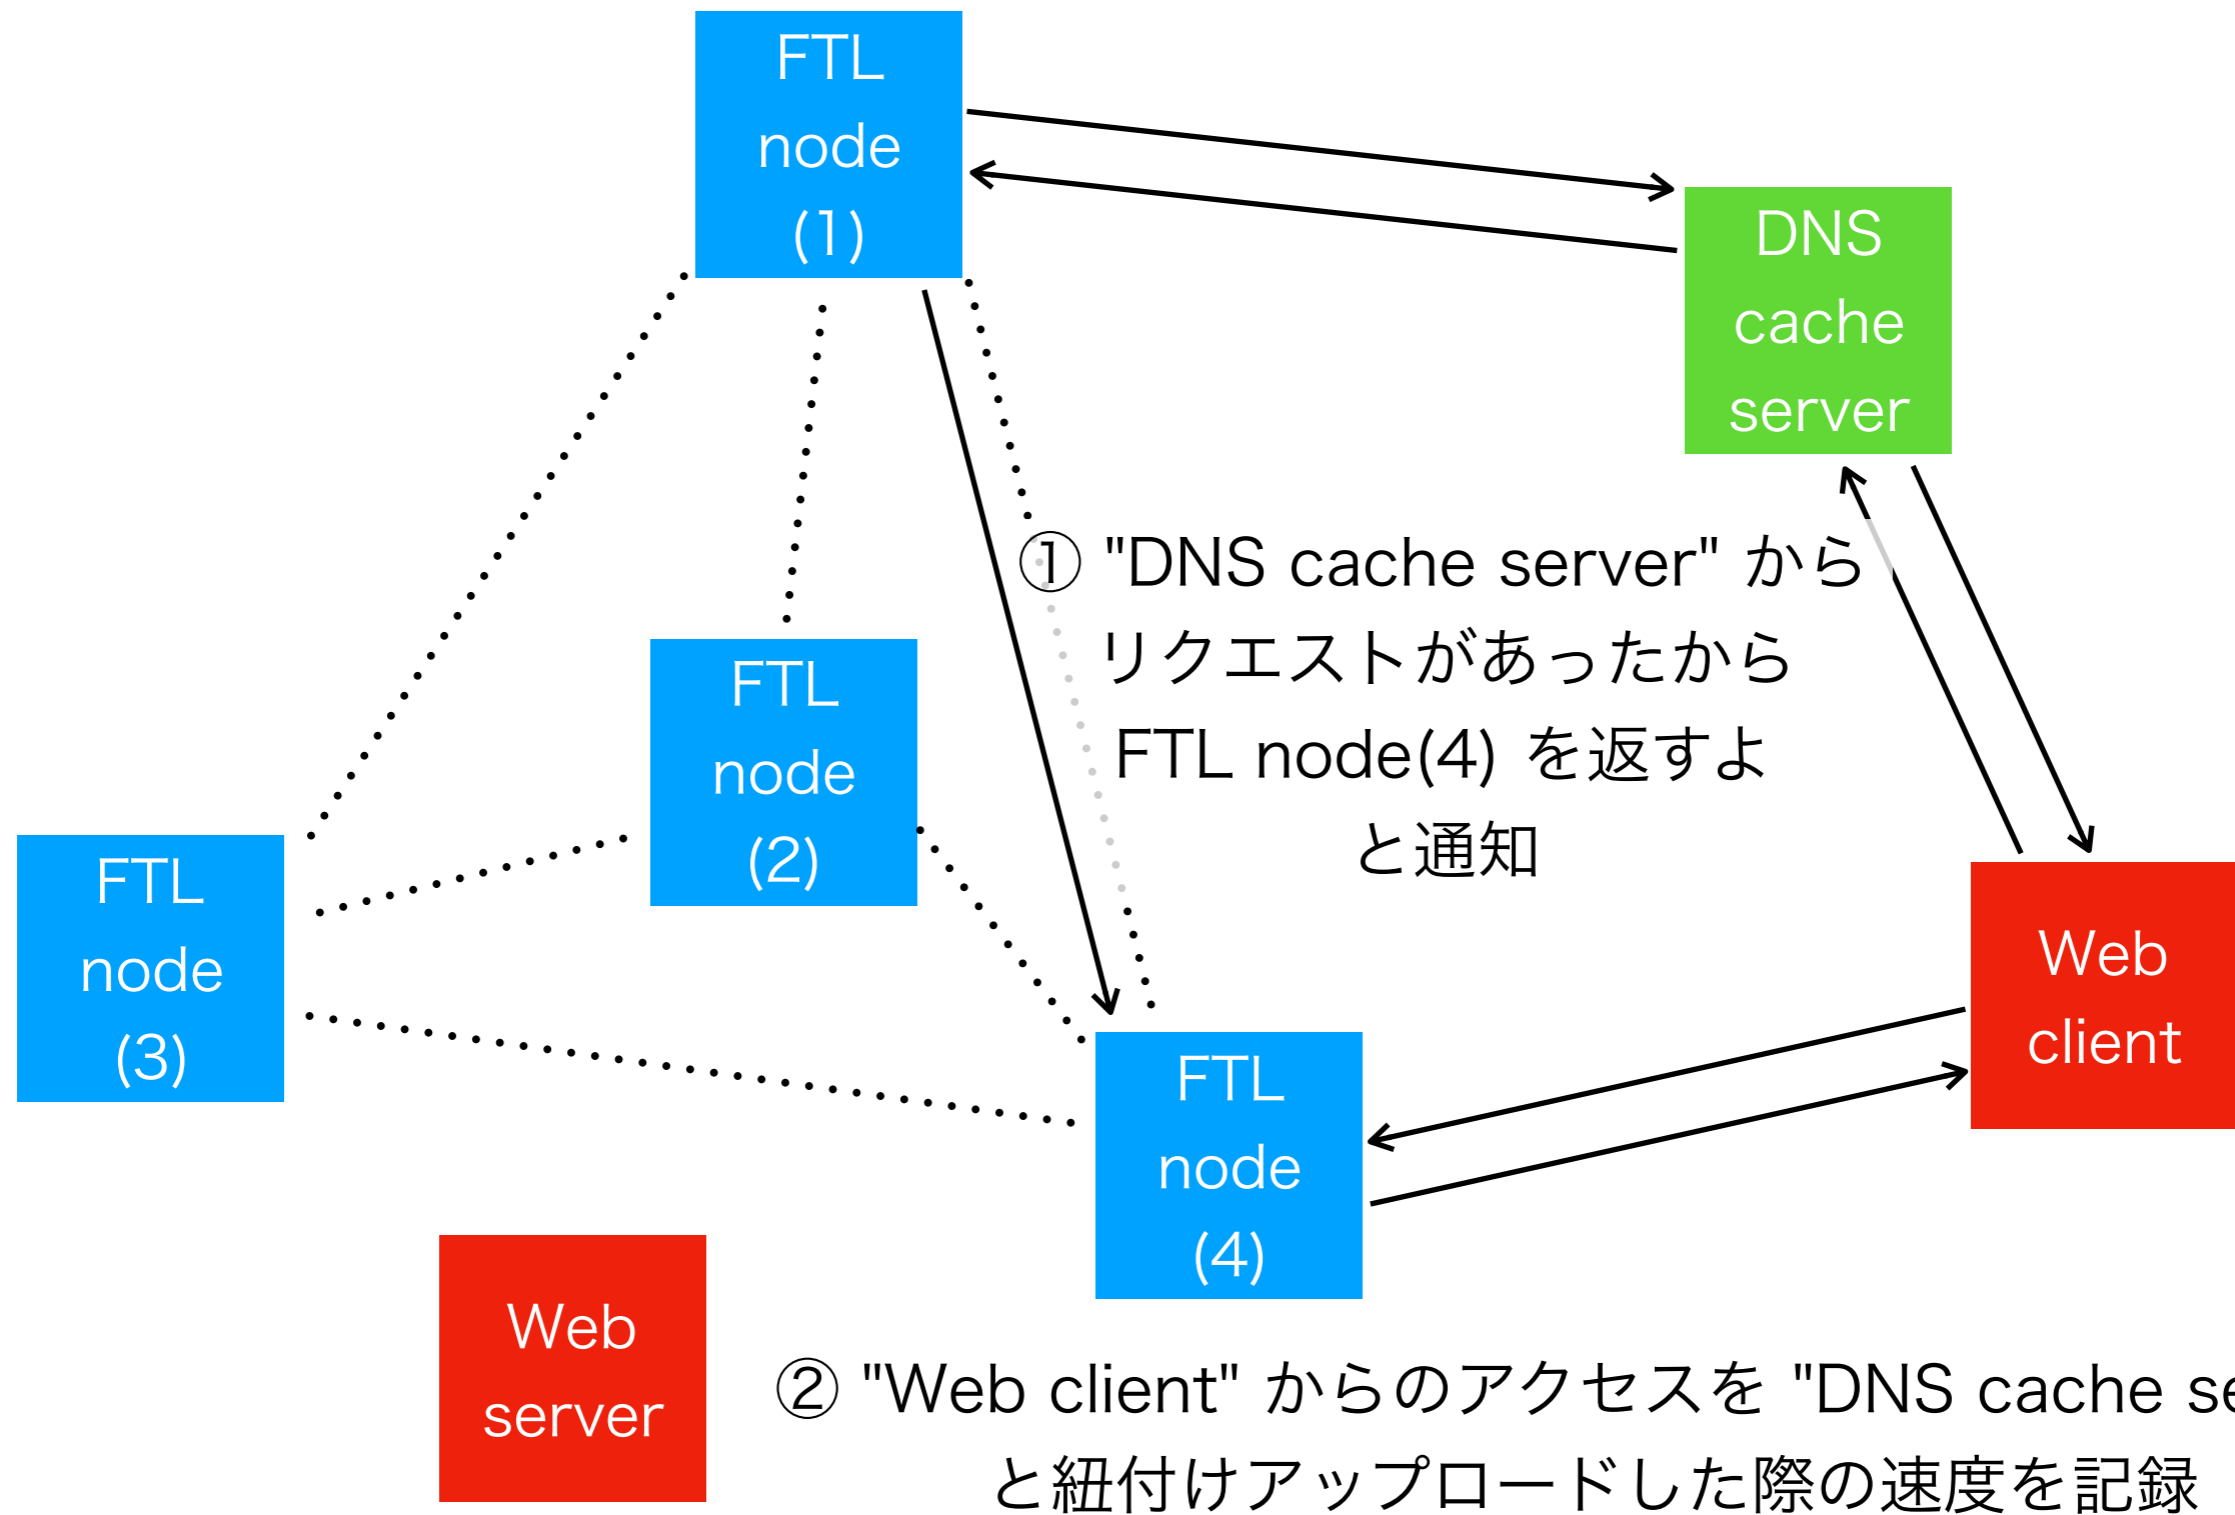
FTL node (1)

DNS cache server

① "DNS cache server" から リクエストがあったから FTL node(4) を返すよ と通知

FTL node (2)

FTL node (3)

Web client

FTL node (4)

Web server

② "Web client" からのアクセスを "DNS cache se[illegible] と紐付けアップロードした際の速度を記録